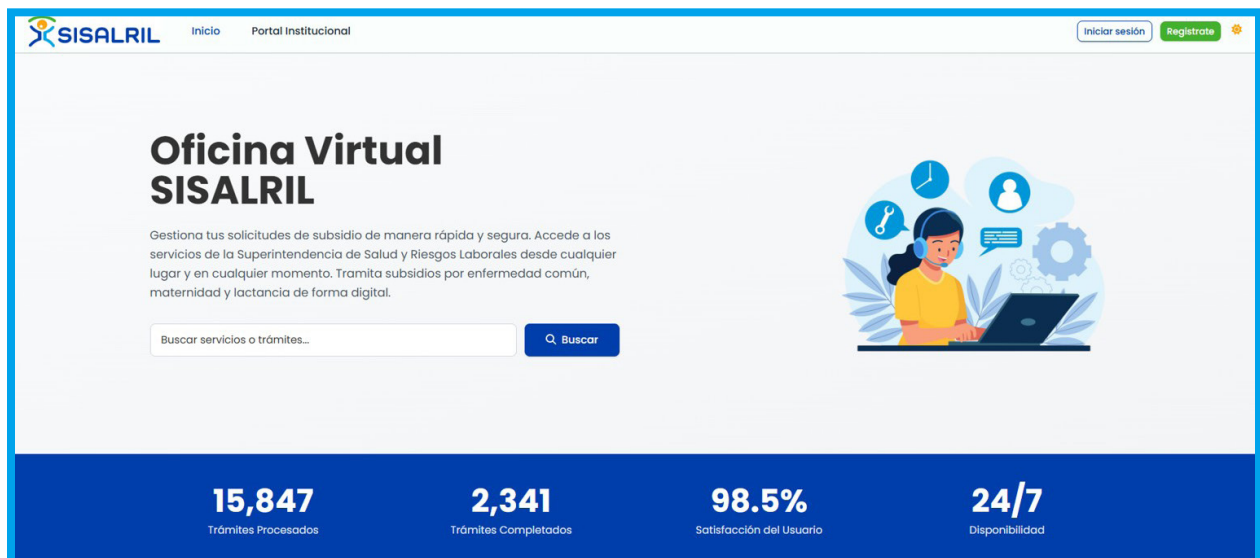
SISALRIL Inicio Portal Institucional Iniciar sesión Regístrate

Oficina Virtual SISALRIL

Gestiona tus solicitudes de subsidio de manera rápida y segura. Accede a los servicios de la Superintendencia de Salud y Riesgos Laborales desde cualquier lugar y en cualquier momento. Tramita subsidios por enfermedad común, maternidad y lactancia de forma digital.

Buscar servicios o trámites...

Buscar

15,847
Trámites Procesados

2,341
Trámites Completados

98.5%
Satisfacción del Usuario

24/7
Disponibilidad